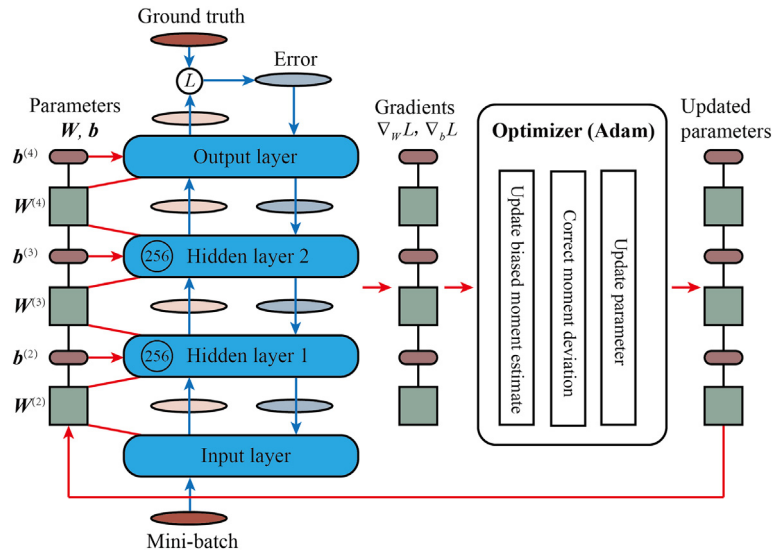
Ground truth

$L$

Error

Parameters
$\boldsymbol{W}$, $\boldsymbol{b}$

$\boldsymbol{b}^{(4)}$
$\boldsymbol{W}^{(4)}$
$\boldsymbol{b}^{(3)}$
$\boldsymbol{W}^{(3)}$
$\boldsymbol{b}^{(2)}$
$\boldsymbol{W}^{(2)}$

Output layer

256 Hidden layer 2

256 Hidden layer 1

Input layer

Mini-batch

Gradients
$\nabla_W L$, $\nabla_b L$

Optimizer (Adam)

Update biased moment estimate

Correct moment deviation

Update parameter

Updated parameters